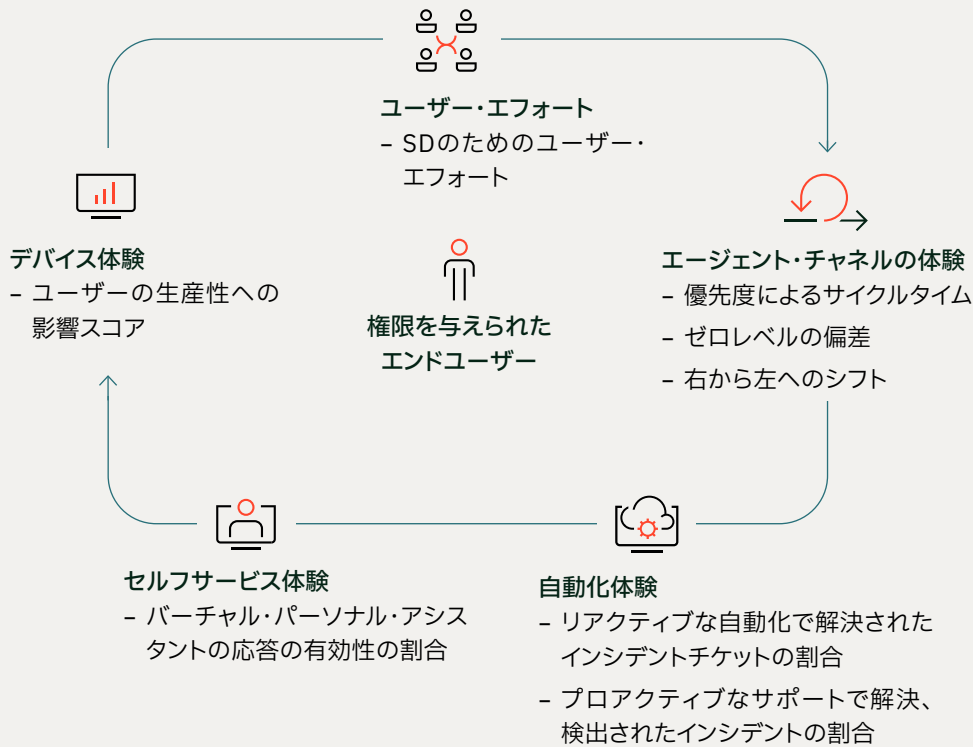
ユーザー・エフォート
– SDのためのユーザー・エフォート

デバイス体験
– ユーザーの生産性への影響スコア

権限を与えられたエンドユーザー

エージェント・チャネルの体験
– 優先度によるサイクルタイム
– ゼロレベルの偏差
– 右から左へのシフト

セルフサービス体験
– バーチャル・パーソナル・アシスタントの応答の有効性の割合

自動化体験
– リアクティブな自動化で解決されたインシデントチケットの割合
– プロアクティブなサポートで解決、検出されたインシデントの割合